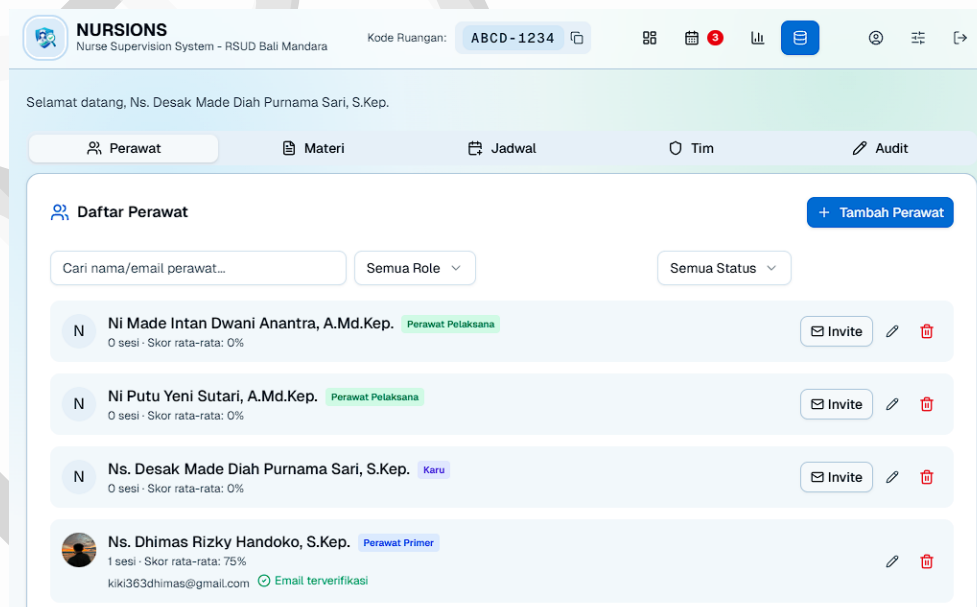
NURSIONS
Nurse Supervision System - RSUD Bali Mandara

Kode Ruangan: ABCD-1234

3

Selamat datang, Ns. Desak Made Diah Purnama Sari, S.Kep.

Perawat | Materi | Jadwal | Tim | Audit

Daftar Perawat

+ Tambah Perawat

Cari nama/email perawat...

Semua Role

Semua Status

N
Ni Made Intan Dwani Anantra, A.Md.Kep. Perawat Pelaksana
0 sesi · Skor rata-rata: 0%
Invite

N
Ni Putu Yeni Sutari, A.Md.Kep. Perawat Pelaksana
0 sesi · Skor rata-rata: 0%
Invite

N
Ns. Desak Made Diah Purnama Sari, S.Kep. Karu
0 sesi · Skor rata-rata: 0%
Invite

Ns. Dhimas Rizky Handoko, S.Kep. Perawat Primer
1 sesi · Skor rata-rata: 75%
kiki363dhimas@gmail.com Email terverifikasi